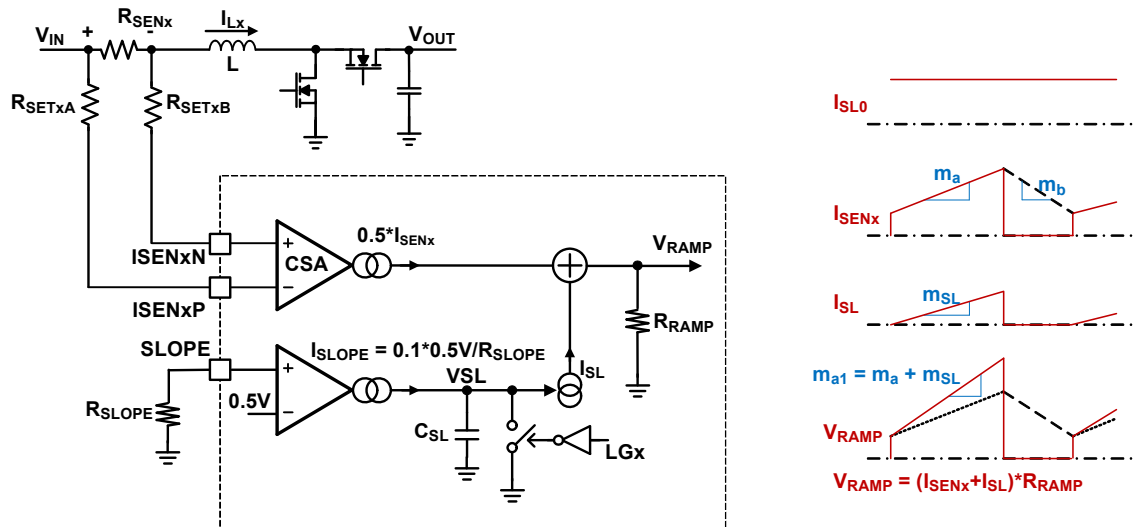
$V_{IN}$ + $R_{SENx}$ - $I_{Lx}$ L $V_{OUT}$

$R_{SETxA}$ $R_{SETxB}$

ISENxN + CSA − ISENxP $0.5*I_{SENx}$ $V_{RAMP}$ $R_{RAMP}$

SLOPE + 0.5V − $I_{SLOPE} = 0.1*0.5V/R_{SLOPE}$ VSL $I_{SL}$ $R_{SLOPE}$ $C_{SL}$ LGx

$I_{SL0}$

$m_a$ $m_b$ $I_{SENx}$

$I_{SL}$ $m_{SL}$

$m_{a1} = m_a + m_{SL}$

$V_{RAMP}$

$V_{RAMP} = (I_{SENx}+I_{SL})*R_{RAMP}$